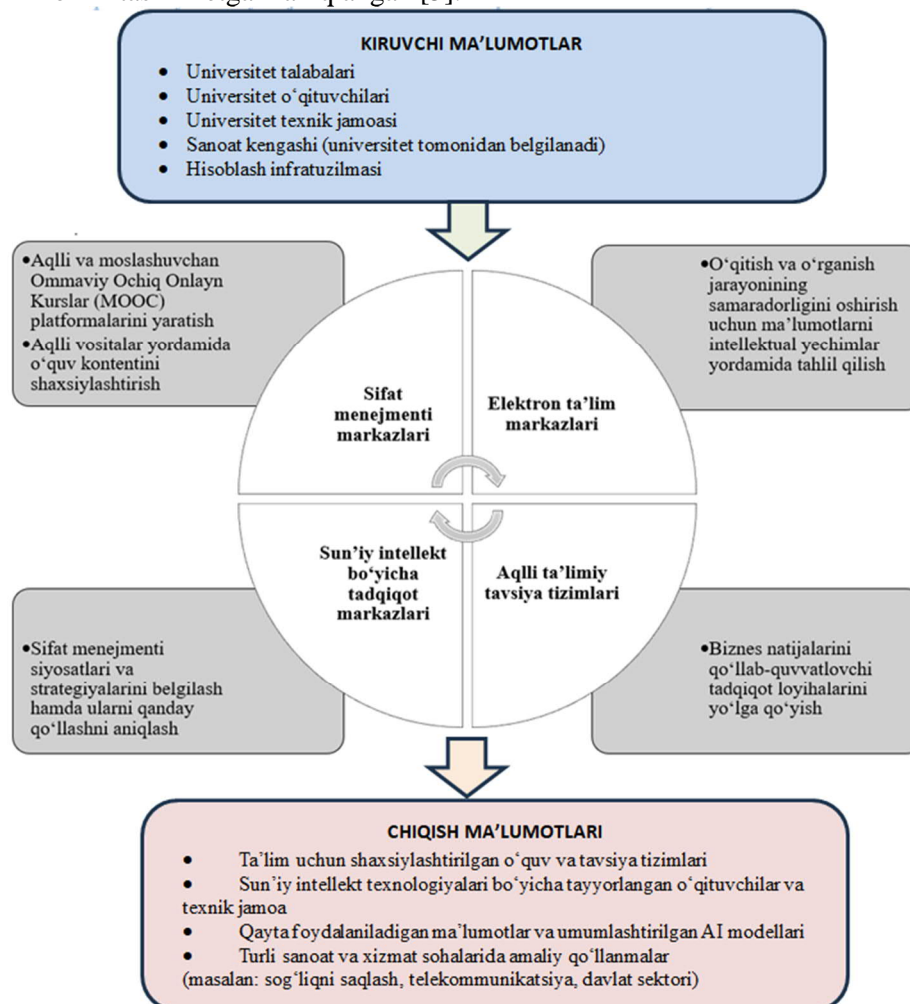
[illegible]

KIRUVCHI MA'LUMOTLAR
- Universitet talabalari
- Universitet o'qituvchilari
- Universitet texnik jamoasi
- Sanoat kengashi (universitet tomonidan belgilanadi)
- Hisoblash infratuzilmasi

•Aqlli va moslashuvchan Ommaviy Ochiq Onlayn Kurslar (MOOC) platformalarini yaratish
•Aqlli vositalar yordamida o'quv kontentini shaxsiylashtirish

•O'qitish va o'rganish jarayonining samaradorligini oshirish uchun ma'lumotlarni intellektual yechimlar yordamida tahlil qilish

Sifat menejmenti markazlari

Elektron ta'lim markazlari

Sun'iy intellekt bo'yicha tadqiqot markazlari

Aqlli ta'limiy tavsiya tizimlari

•Sifat menejmenti siyosatlari va strategiyalarini belgilash hamda ularni qanday qo'llashni aniqlash

•Biznes natijalarini qo'llab-quvvatlovchi tadqiqot loyihalarini yo'lga qo'yish

CHIQISH MA'LUMOTLARI
- Ta'lim uchun shaxsiylashtirilgan o'quv va tavsiya tizimlari
- Sun'iy intellekt texnologiyalari bo'yicha tayyorlangan o'qituvchilar va texnik jamoa
- Qayta foydalaniladigan ma'lumotlar va umumlashtirilgan AI modellari
- Turli sanoat va xizmat sohalarida amaliy qo'llanmalar

(masalan: sog'liqni saqlash, telekommunikatsiya, davlat sektori)